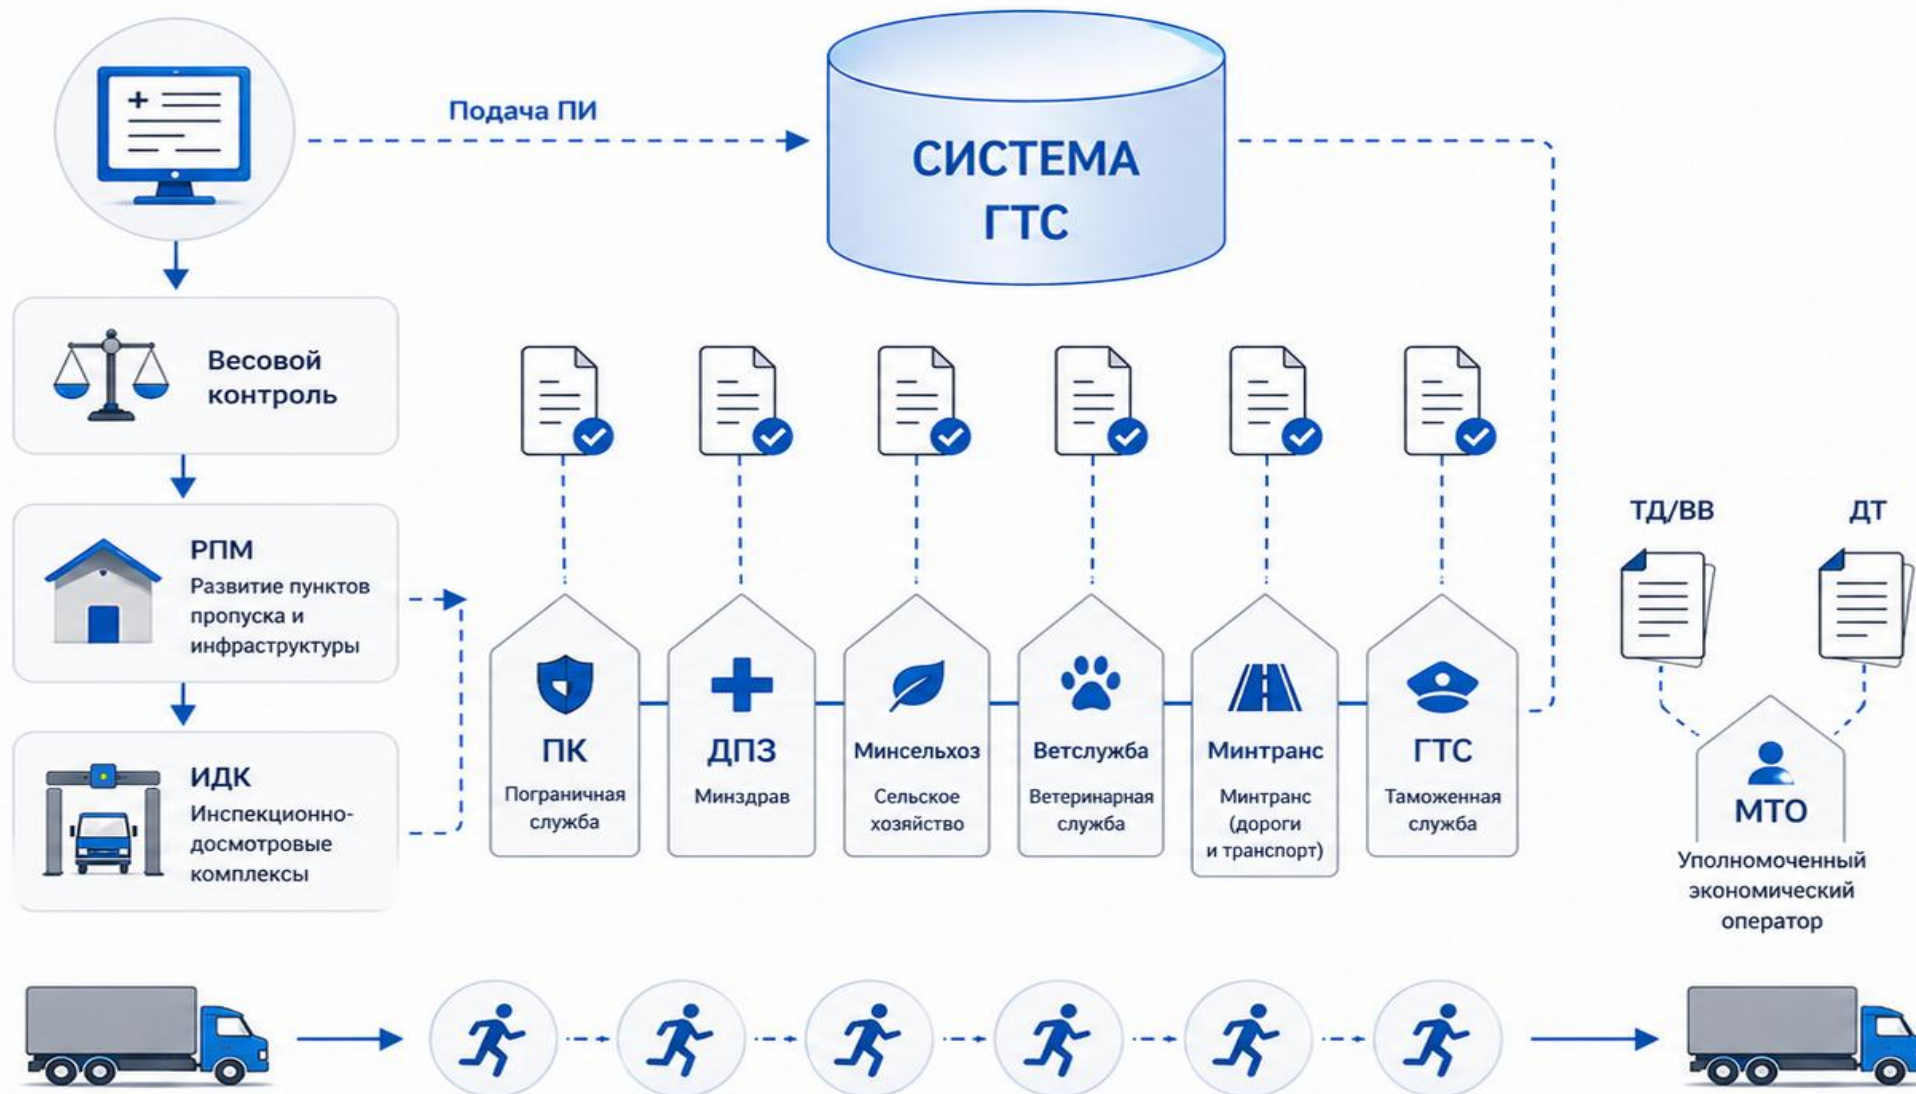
Подача ПИ

СИСТЕМА ГТС

Весовой контроль

РПМ
Развитие пунктов пропуска и инфраструктуры

ИДК
Инспекционно-досмотровые комплексы

ПК
Пограничная служба

ДПЗ
Минздрав

Минсельхоз
Сельское хозяйство

Ветслужба
Ветеринарная служба

Минтранс
Минтранс (дороги и транспорт)

ГТС
Таможенная служба

ТД/ВВ

ДТ

МТО
Уполномоченный экономический оператор